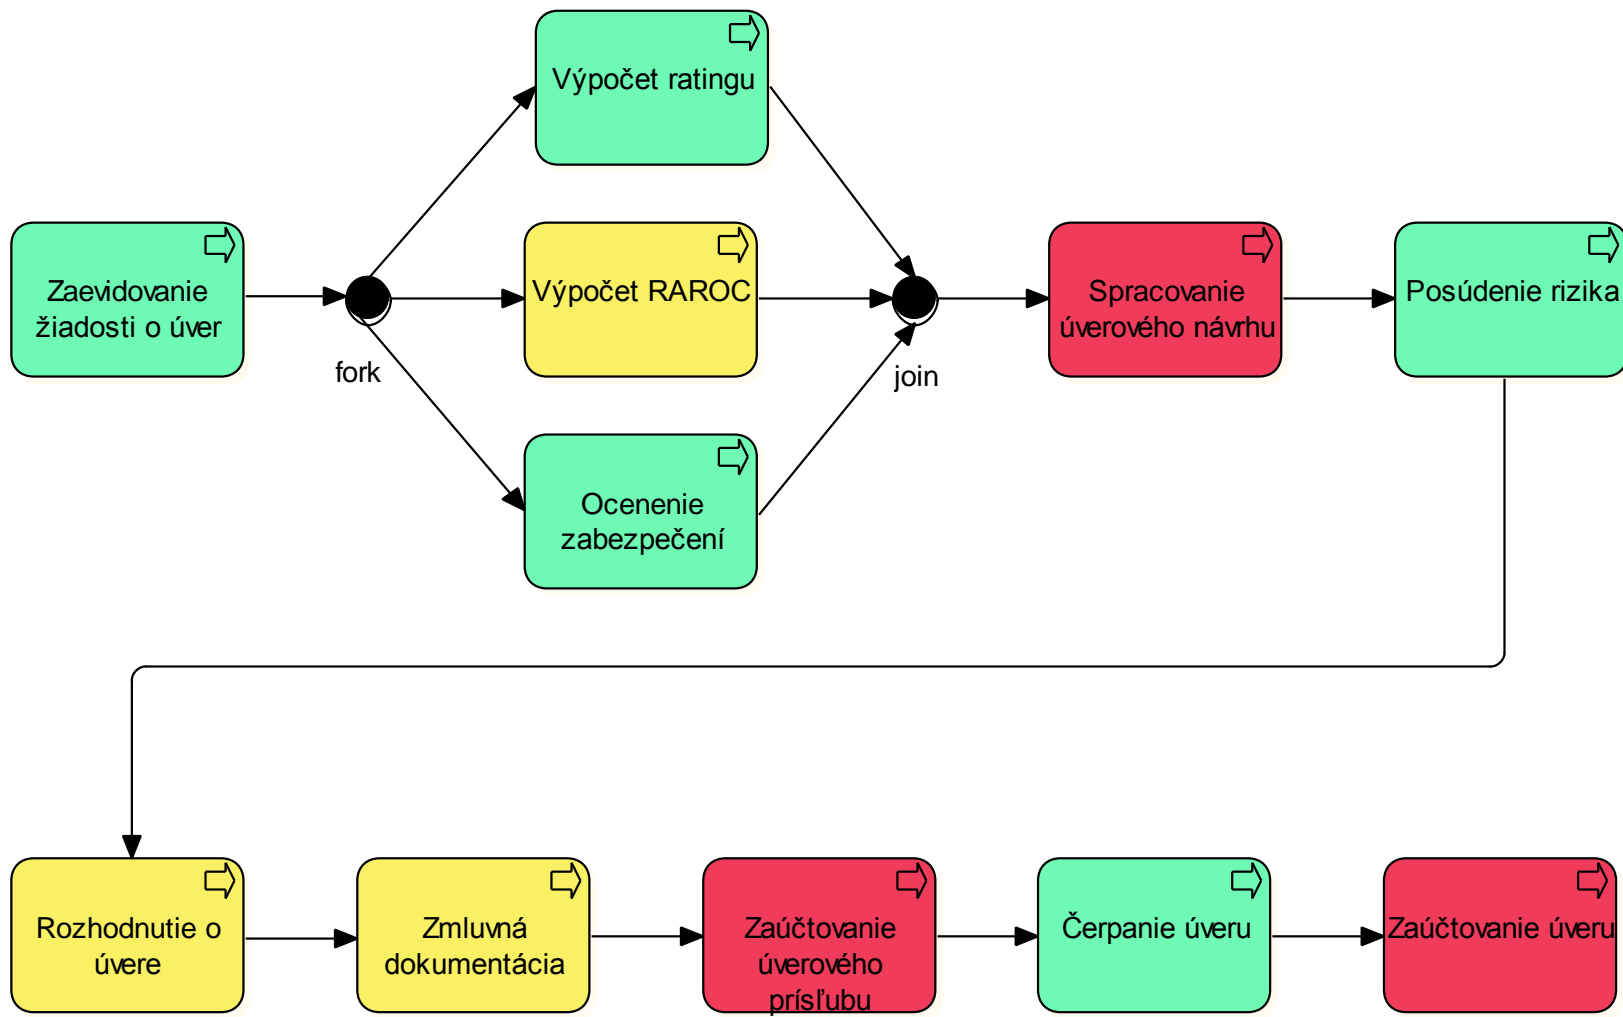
Výpočet ratingu

Zaevidovanie žiadosti o úver

fork

Výpočet RAROC

join

Spracovanie úverového návrhu

Posúdenie rizika

Ocenenie zabezpečení

Rozhodnutie o úvere

Zmluvná dokumentácia

Zaúčtovanie úverového príslľubu

Čerpanie úveru

Zaúčtovanie úveru